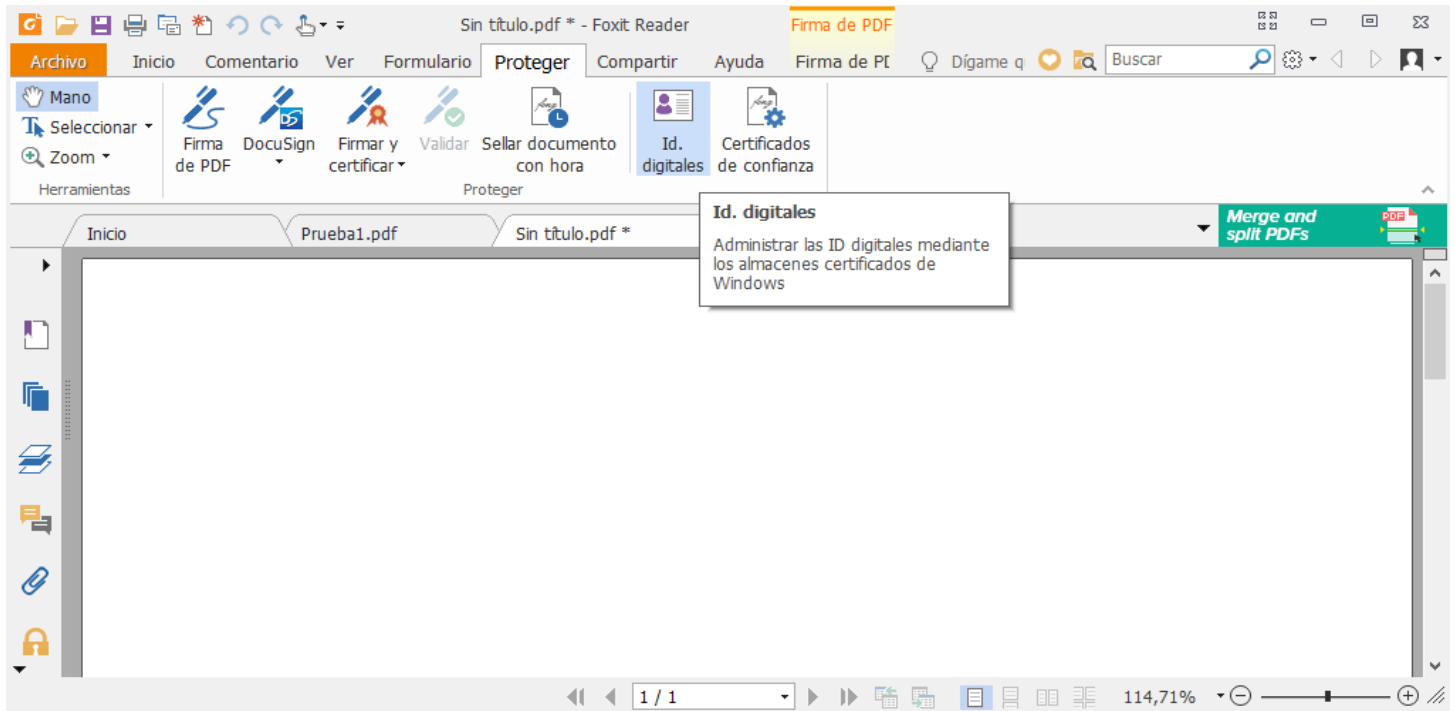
Sin título.pdf * - Foxit Reader

Firma de PDF

Archivo
Inicio
Comentario
Ver
Formulario
Proteger
Compartir
Ayuda
Firma de PI
Dígame q
Buscar

Mano
Seleccionar
Zoom
Herramientas

Firma de PDF
DocuSign
Firmar y certificar
Validar
Sellar documento con hora
Id. digitales
Certificados de confianza
Proteger

Inicio
Prueba1.pdf
Sin título.pdf *

Id. digitales

Administrar las ID digitales mediante los almacenes certificados de Windows

Merge and split PDFs

1 / 1
114,71%